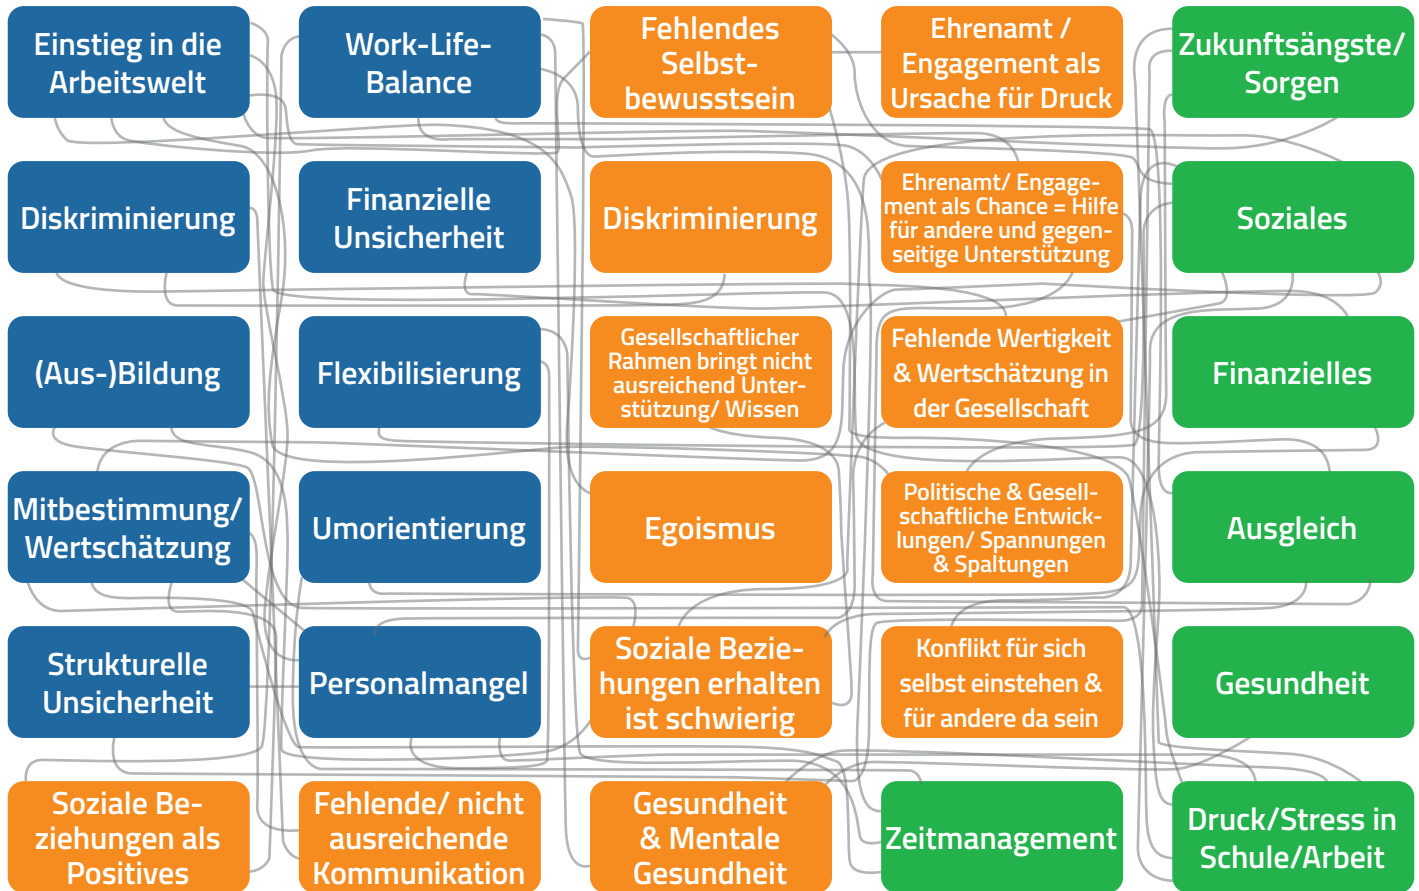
Einstieg in die Arbeitswelt

Work-Life-Balance

Fehlendes Selbstbewusstsein

Ehrenamt / Engagement als Ursache für Druck

Zukunftsängste/ Sorgen

Diskriminierung

Finanzielle Unsicherheit

Diskriminierung

Ehrenamt/ Engagement als Chance = Hilfe für andere und gegenseitige Unterstützung

Soziales

(Aus-)Bildung

Flexibilisierung

Gesellschaftlicher Rahmen bringt nicht ausreichend Unterstützung/ Wissen

Fehlende Wertigkeit & Wertschätzung in der Gesellschaft

Finanzielles

Mitbestimmung/ Wertschätzung

Umorientierung

Egoismus

Politische & Gesellschaftliche Entwicklungen/ Spannungen & Spaltungen

Ausgleich

Strukturelle Unsicherheit

Personalmangel

Soziale Beziehungen erhalten ist schwierig

Konflikt für sich selbst einstehen & für andere da sein

Gesundheit

Soziale Beziehungen als Positives

Fehlende/ nicht ausreichende Kommunikation

Gesundheit & Mentale Gesundheit

Zeitmanagement

Druck/Stress in Schule/Arbeit